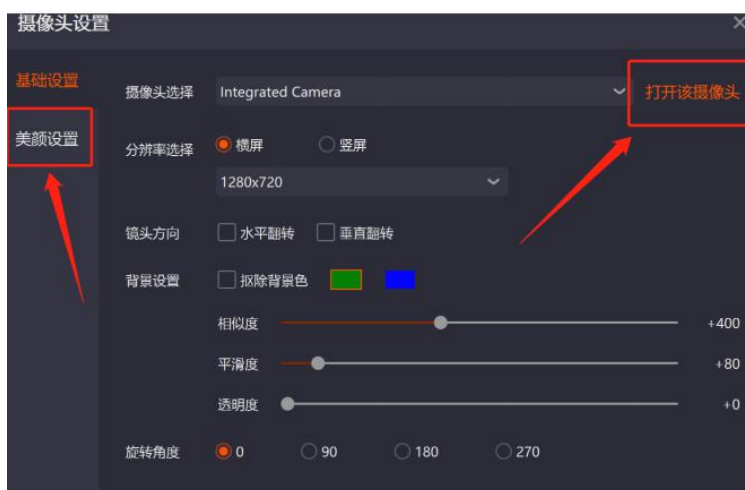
摄像头设置

基础设置
美颜设置

摄像头选择 Integrated Camera
打开该摄像头

分辨率选择 横屏 竖屏
1280x720

镜头方向 水平翻转 垂直翻转

背景设置 抠除背景色

相似度 +400
平滑度 +80
透明度 +0

旋转角度 0 90 180 270